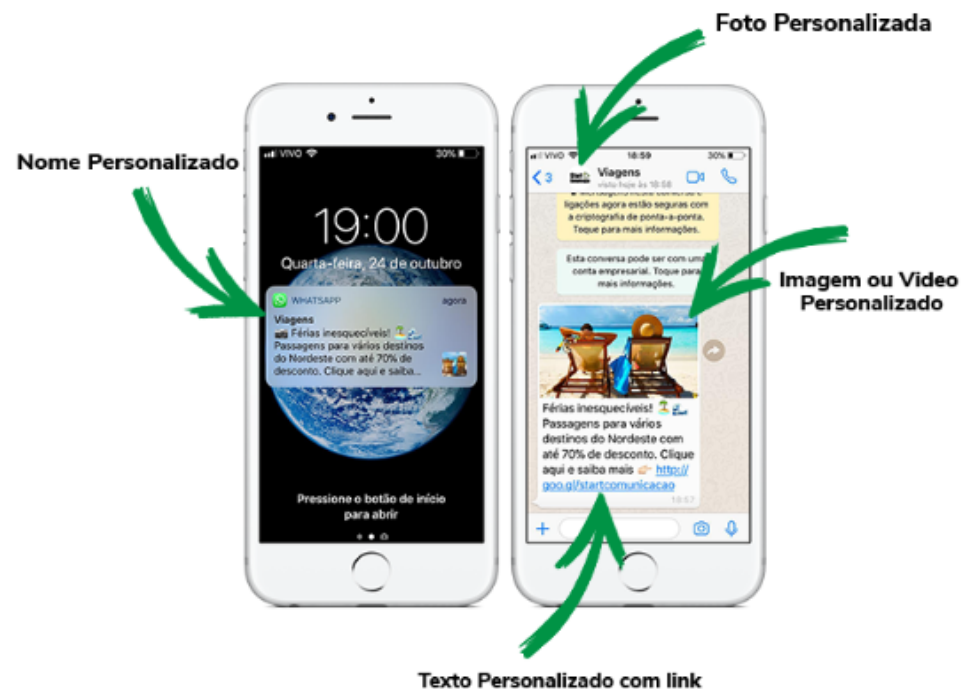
Foto Personalizada

Nome Personalizado

VIVO 30%

19:00

Quarta-feira, 24 de outubro

WHATSAPP agora

Viagens

Férias inesquecíveis!

Passagens para vários destinos do Nordeste com até 70% de desconto. Clique aqui e saiba...

Pressione o botão de início para abrir

VIVO 18:59 30%

< 3 Viagens

visto hoje às 18:58

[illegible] ligações agora estão seguras com a criptografia de ponta-a-ponta. Toque para mais informações.

Esta conversa pode ser com uma conta empresarial. Toque para mais informações.

Imagem ou Video Personalizado

Férias inesquecíveis!

Passagens para vários destinos do Nordeste com até 70% de desconto. Clique aqui e saiba mais http://goo.gl/startcomunicacao

18:57

Texto Personalizado com link